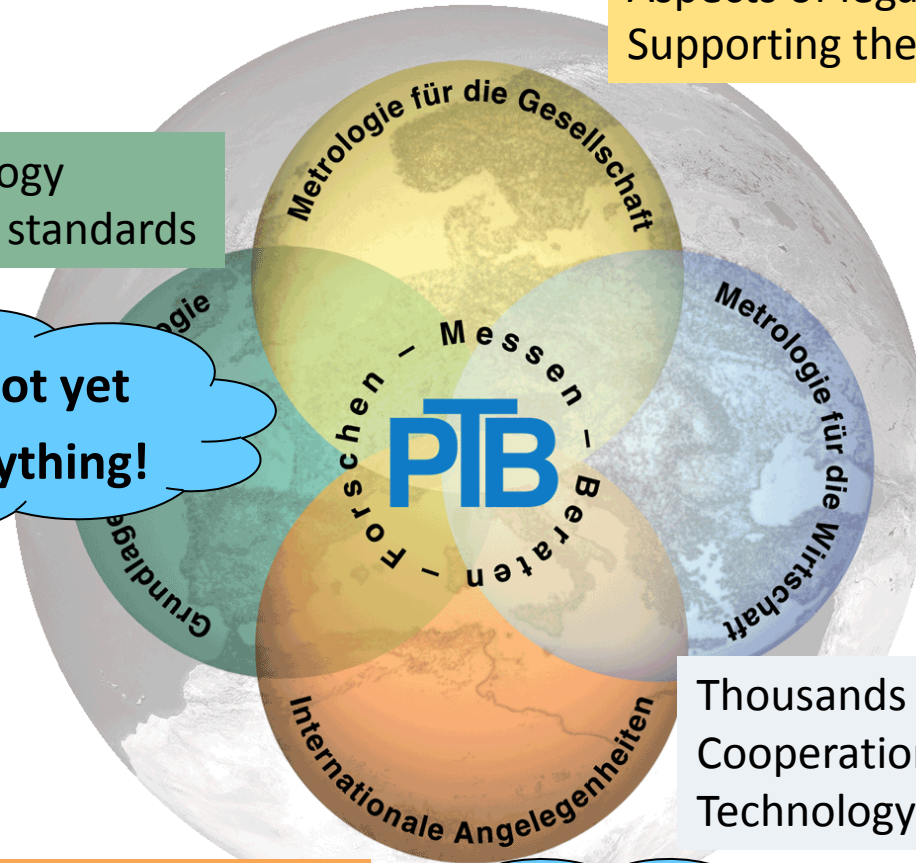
Aspects of lega
Supporting the

ogy
standards

ot yet
ything!

Metrologie für die Gesellschaft

Metrologie für die Wirtschaft

Grundlage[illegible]ogie

Internationale Angelegenheiten

Messen – Beraten – Forschen –

PTB

Thousands
Cooperation
Technology